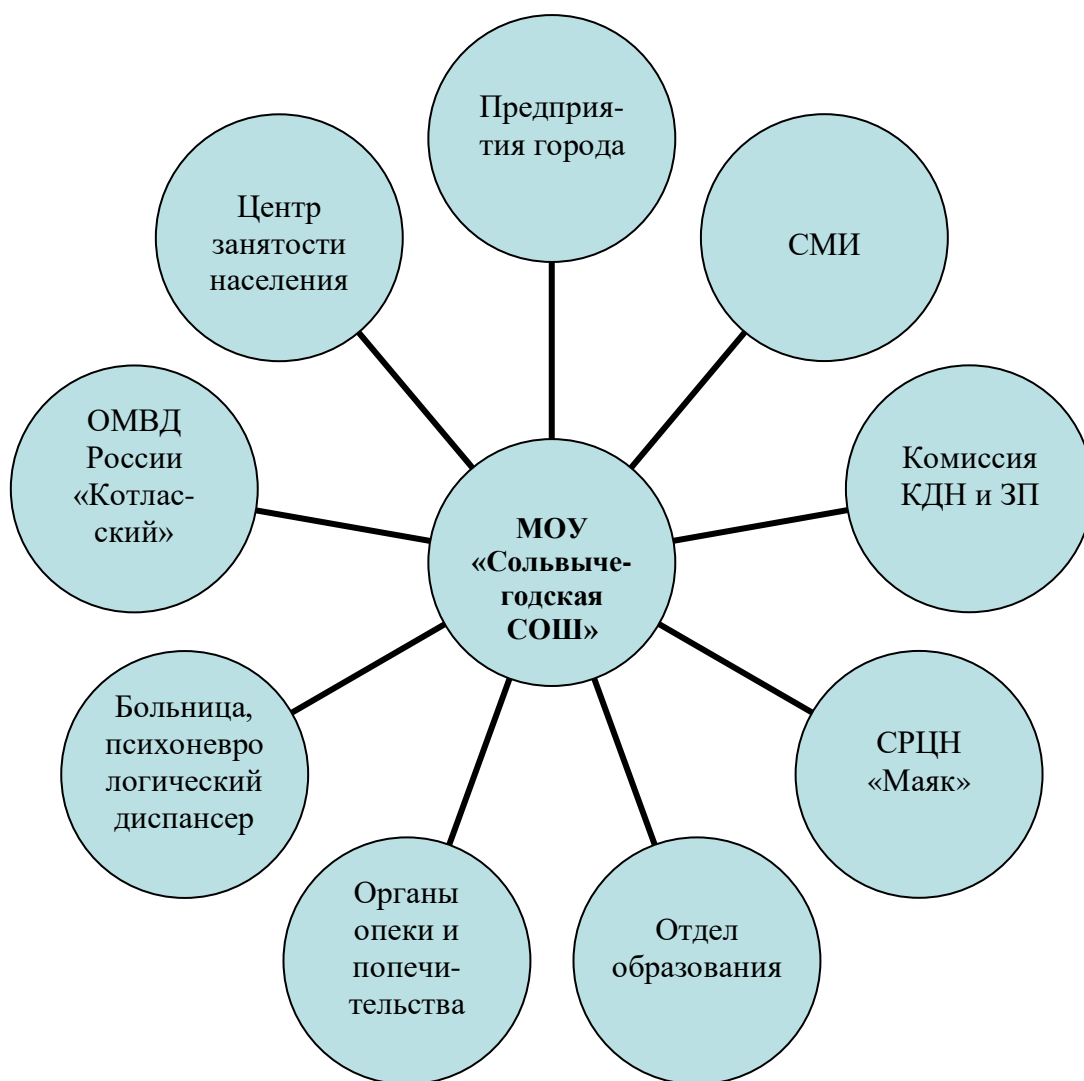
Предприятия города

СМИ

Комиссия КДН и ЗП

СРЦН «Маяк»

Отдел образования

Органы опеки и попечительства

Больница, психоневро логический диспансер

ОМВД России «Котласский»

Центр занятости населения

**МОУ «Сольвычегодская СОШ»**